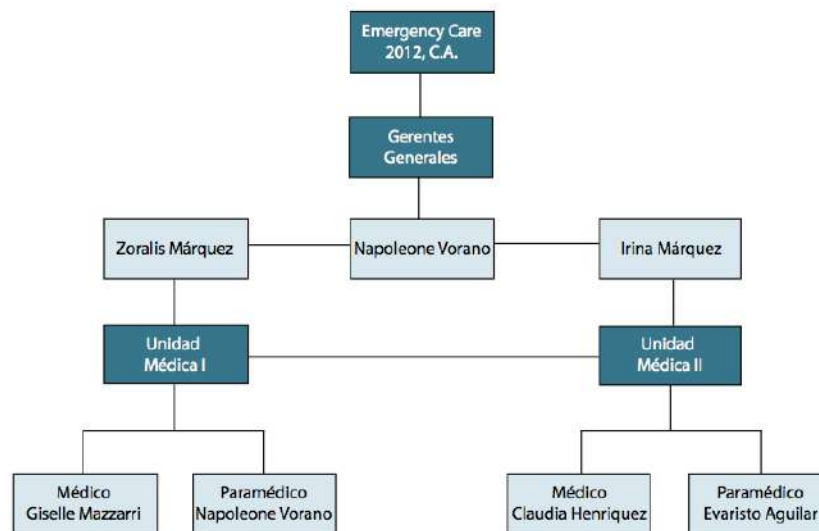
Emergency Care 2012, C.A.

Gerentes Generales

Zoralis Márquez

Napoleone Vorano

Irina Márquez

Unidad Médica I

Unidad Médica II

Médico Giselle Mazzarri

Paramédico Napoleone Vorano

Médico Claudia Henriquez

Paramédico Evaristo Aguilar